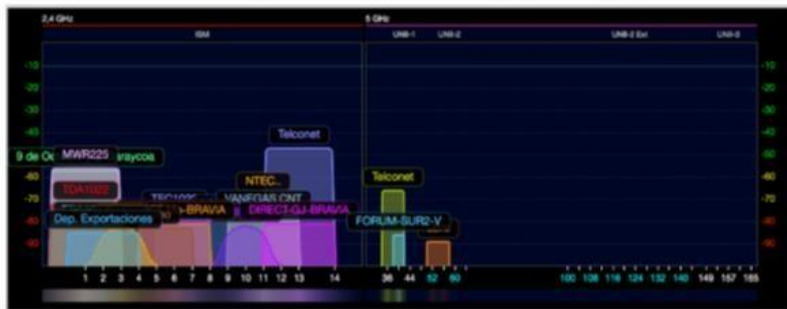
2,4 GHz
ISM
5 GHz
UNII-1 UNII-2 UNII-2 Ext UNII-3
-10 -20 -30 -40 -50 -60 -70 -80 -90
-10 -20 -30 -40 -50 -60 -70 -80 -90
Telconet
9 de Oc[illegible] MWR225 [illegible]raycos
NTEC..
TDA1022
TEC100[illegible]
VANEGAS CNT
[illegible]-BRAVIA
DIRECT-GJ-BRAVIA
Dep. Exportaciones
Telconet
FORUM-SUR2-V
1 2 3 4 5 6 7 8 9 10 11 12 13 14
36 44 52 60
100 108 116 124 132 140 149 157 165